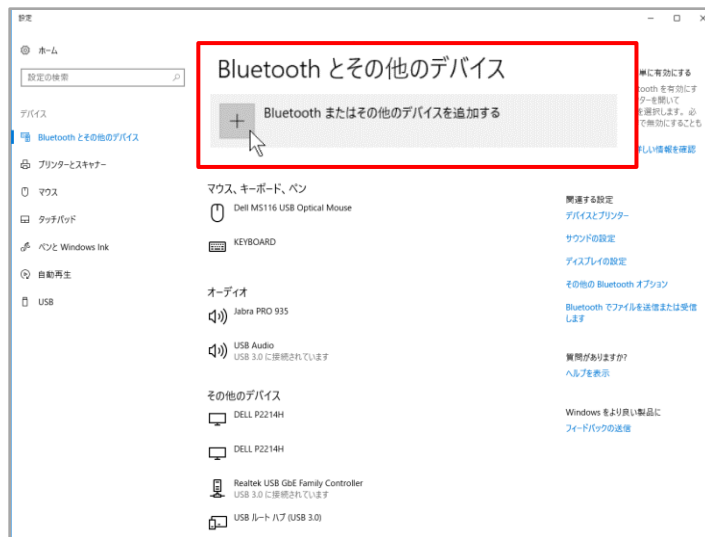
設定

ホーム

設定の検索

デバイス

Bluetooth とその他のデバイス

プリンターとスキャナー

マウス

タッチパッド

ペンと Windows Ink

自動再生

USB

Bluetooth とその他のデバイス

+ Bluetooth またはその他のデバイスを追加する

単に有効にする
ooth を有効に
ターを開いて
を選択します。必
で無効にすることも

しい情報を確認

マウス、キーボード、ペン

Dell MS116 USB Optical Mouse

KEYBOARD

オーディオ

Jabra PRO 935

USB Audio
USB 3.0 に接続されています

その他のデバイス

DELL P2214H

DELL P2214H

Realtek USB GbE Family Controller
USB 3.0 に接続されています

USB ルート ハブ (USB 3.0)

関連する設定

デバイスとプリンター

サウンドの設定

ディスプレイの設定

その他の Bluetooth オプション

Bluetooth でファイルを送信または受信します

質問がありますか?

ヘルプを表示

Windows をより良い製品に

フィードバックの送信